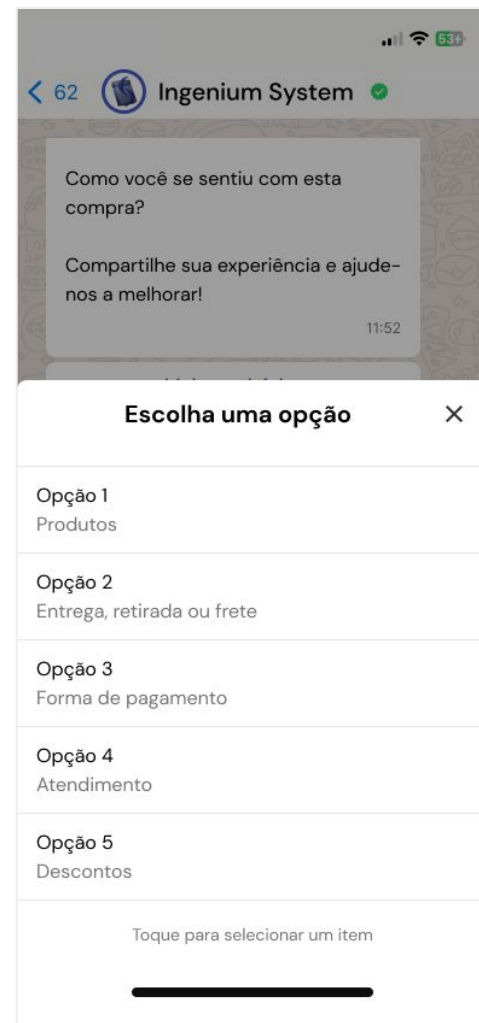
53

< 62 Ingenium System

Como você se sentiu com esta compra?

Compartilhe sua experiência e ajude-nos a melhorar!

11:52

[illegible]

Escolha uma opção ×

Opção 1
Produtos

Opção 2
Entrega, retirada ou frete

Opção 3
Forma de pagamento

Opção 4
Atendimento

Opção 5
Descontos

Toque para selecionar um item